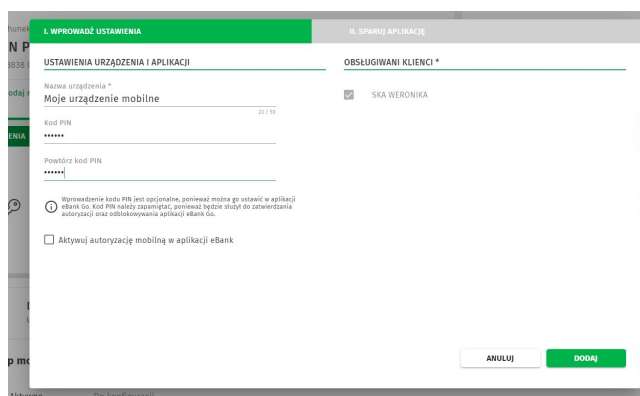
hunek
N P
3838
odaj
ENIA
p mo
Aktywne Do konfiguracji

I. WPROWADŹ USTAWIENIA
II. SPARUJ APLIKACJĘ

USTAWIENIA URZĄDZENIA I APLIKACJI

Nazwa urządzenia *
Moje urządzenie mobilne
23 / 50

Kod PIN
••••••

Powtórz kod PIN
••••••

Wprowadzenie kodu PIN jest opcjonalne, ponieważ można go ustawić w aplikacji eBank Go. Kod PIN należy zapamiętać, ponieważ będzie służył do zatwierdzania autoryzacji oraz odblokowywania aplikacji eBank Go.

Aktywuj autoryzację mobilną w aplikacji eBank

OBSŁUGIWANI KLIENCI *

SKA WERONIKA

ANULUJ
DODAJ